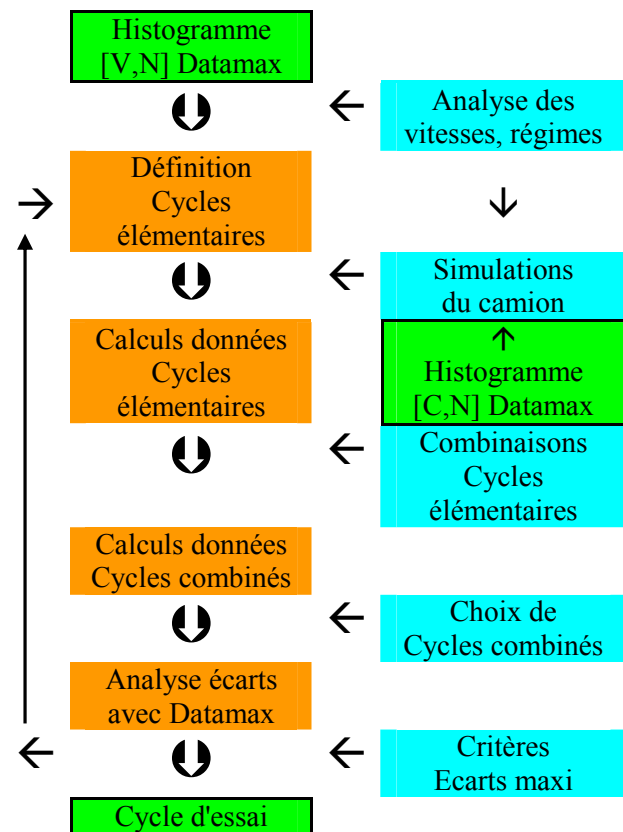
Histogramme
[V,N] Datamax

Analyse des vitesses, régimes

Définition
Cycles
élémentaires

Simulations
du camion

Calculs données
Cycles
élémentaires

Histogramme
[C,N] Datamax

Combinaisons
Cycles
élémentaires

Calculs données
Cycles combinés

Choix de
Cycles combinés

Analyse écarts
avec Datamax

Critères
Ecarts maxi

Cycle d'essai